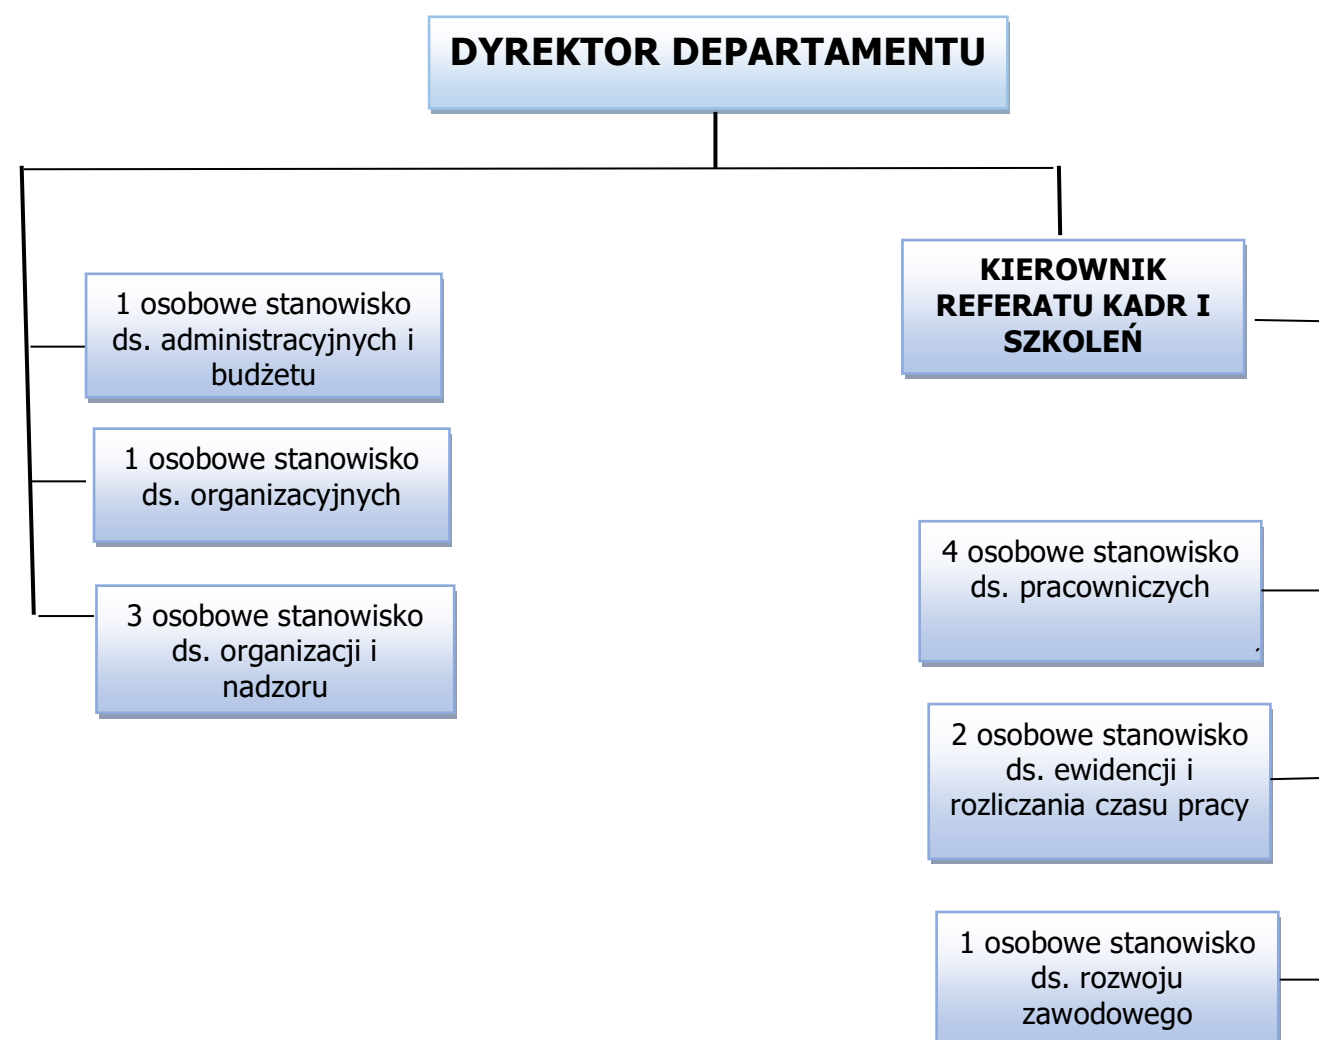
DYREKTOR DEPARTAMENTU

1 osobowe stanowisko ds. administracyjnych i budżetu

1 osobowe stanowisko ds. organizacyjnych

3 osobowe stanowisko ds. organizacji i nadzoru

KIEROWNIK REFERATU KADR I SZKOLEŃ

4 osobowe stanowisko ds. pracowniczych

2 osobowe stanowisko ds. ewidencji i rozliczania czasu pracy

1 osobowe stanowisko ds. rozwoju zawodowego